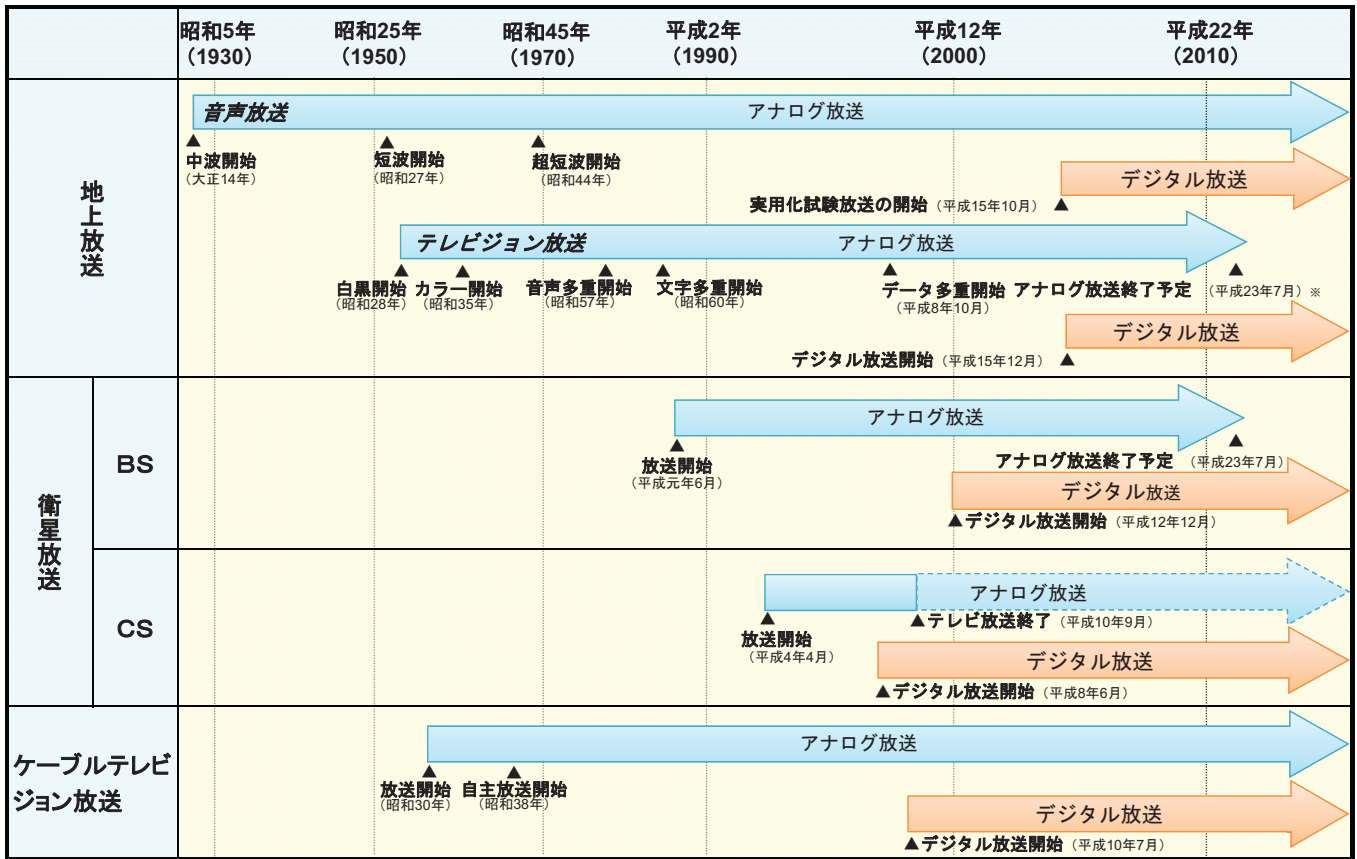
昭和5年 (1930) 昭和25年 (1950) 昭和45年 (1970) 平成2年 (1990) 平成12年 (2000) 平成22年 (2010)

地上放送

音声放送 アナログ放送

▲ 中波開始 (大正14年)
▲ 短波開始 (昭和27年)
▲ 超短波開始 (昭和44年)

デジタル放送
実用化試験放送の開始 (平成15年10月) ▲

テレビジョン放送 アナログ放送

▲ 白黒開始 (昭和28年)
▲ カラー開始 (昭和35年)
▲ 音声多重開始 (昭和57年)
▲ 文字多重開始 (昭和60年)
▲ データ多重開始 (平成8年10月)
アナログ放送終了予定 ▲ (平成23年7月) ※

デジタル放送
デジタル放送開始 (平成15年12月) ▲

衛星放送

BS

アナログ放送
▲ 放送開始 (平成元年6月)
アナログ放送終了予定 ▲ (平成23年7月)
デジタル放送
▲デジタル放送開始 (平成12年12月)

CS

アナログ放送
▲ 放送開始 (平成4年4月)
▲テレビ放送終了 (平成10年9月)
デジタル放送
▲デジタル放送開始 (平成8年6月)

ケーブルテレビジョン放送

アナログ放送
▲ 放送開始 (昭和30年)
▲ 自主放送開始 (昭和38年)
デジタル放送
▲デジタル放送開始 (平成10年7月)